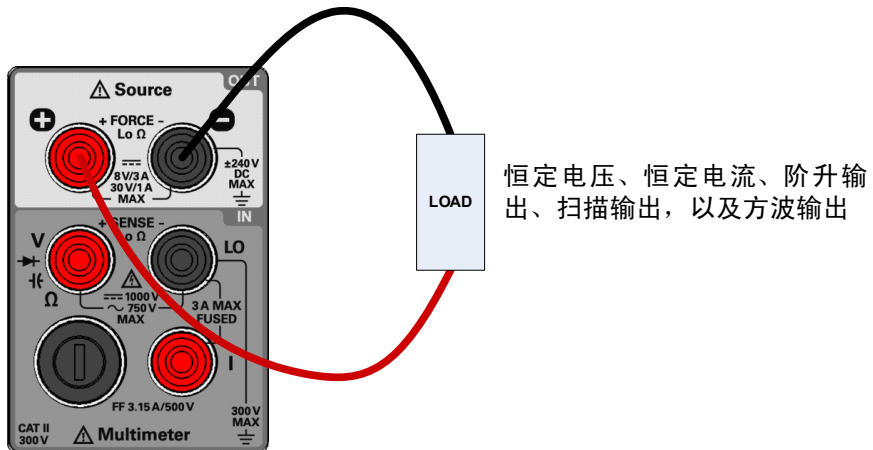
⚠ Source
OUT
+ FORCE -
Lo Ω
8 V/3 A
30 V/1 A
MAX
±240 V
DC
MAX
IN
+ SENSE -
Lo Ω
V
Ω
LO
⚠
1000 V
750 V
MAX
3 A MAX
FUSED
I
FF 3.15 A/500 V
300 V
MAX
CAT II
300 V
⚠ Multimeter
LOAD
恒定电压、恒定电流、阶升输出、扫描输出，以及方波输出